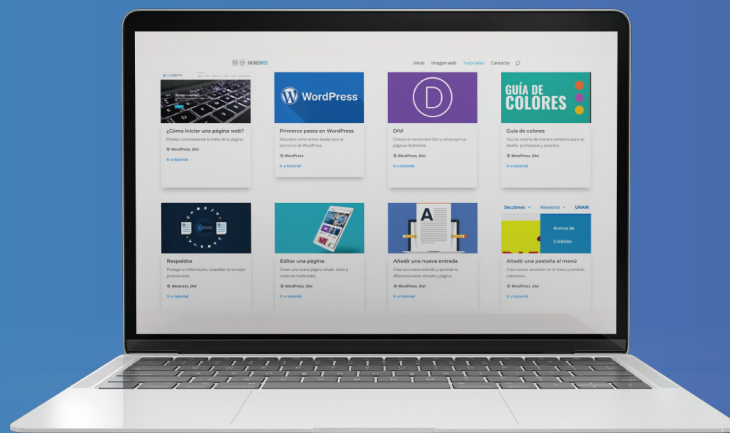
Inicio Imagen web Tutoriales Contacto

¿Cómo iniciar una página web?
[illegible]
WordPress, Divi
Ir a tutorial

WordPress
Primeros pasos en WordPress
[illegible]
WordPress
Ir a tutorial

D
Divi
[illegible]
WordPress, Divi
Ir a tutorial

GUÍA DE COLORES
Guía de colores
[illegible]
WordPress, Divi
Ir a tutorial

Respaldos
Protege la información, respaldar es la mejor práctica para.
WordPress, Divi
Ir a tutorial

Editar una página
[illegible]
WordPress, Divi
Ir a tutorial

A
Añadir una nueva entrada
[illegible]
WordPress, Divi
Ir a tutorial

Secciones Nosotros UNAM
Acerca de
Créditos
Añadir una pestaña al menú
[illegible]
WordPress, Divi
Ir a tutorial